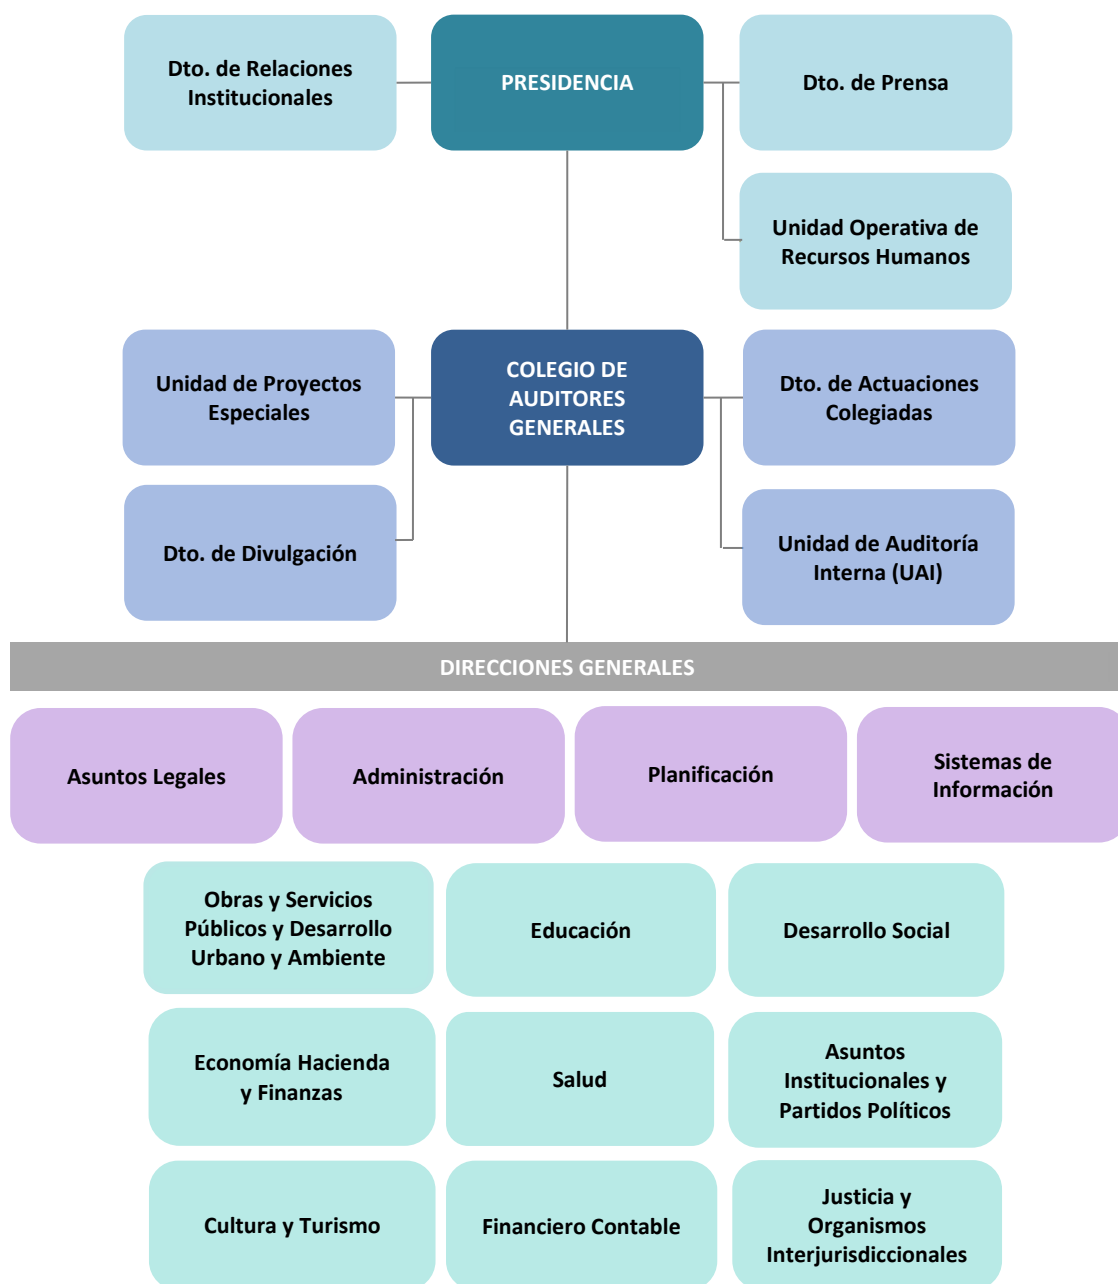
Dto. de Relaciones Institucionales

PRESIDENCIA

Dto. de Prensa

Unidad Operativa de Recursos Humanos

Unidad de Proyectos Especiales

COLEGIO DE AUDITORES GENERALES

Dto. de Actuaciones Colegiadas

Dto. de Divulgación

Unidad de Auditoría Interna (UAI)

DIRECCIONES GENERALES

Asuntos Legales

Administración

Planificación

Sistemas de Información

Obras y Servicios Públicos y Desarrollo Urbano y Ambiente

Educación

Desarrollo Social

Economía Hacienda y Finanzas

Salud

Asuntos Institucionales y Partidos Políticos

Cultura y Turismo

Financiero Contable

Justicia y Organismos Interjurisdiccionales